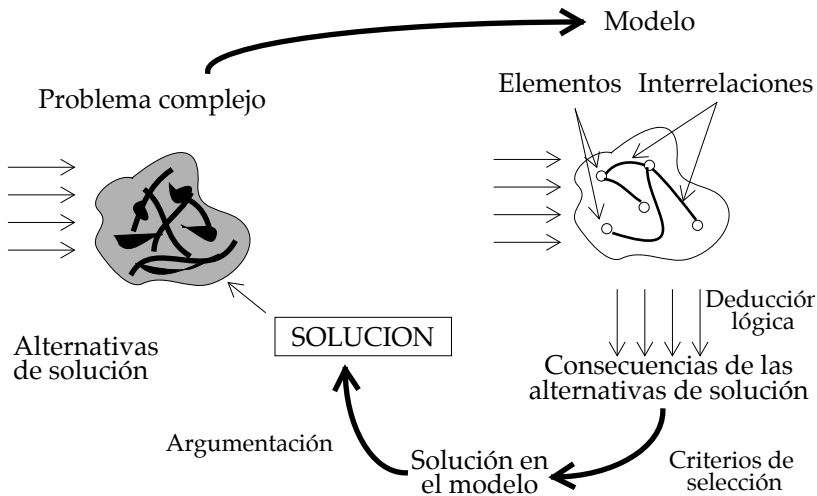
Modelo

Problema complejo

Elementos Interrelaciones

Deducción lógica

Alternativas de solución

SOLUCION

Consecuencias de las alternativas de solución

Argumentación

Solución en el modelo

Criterios de selección